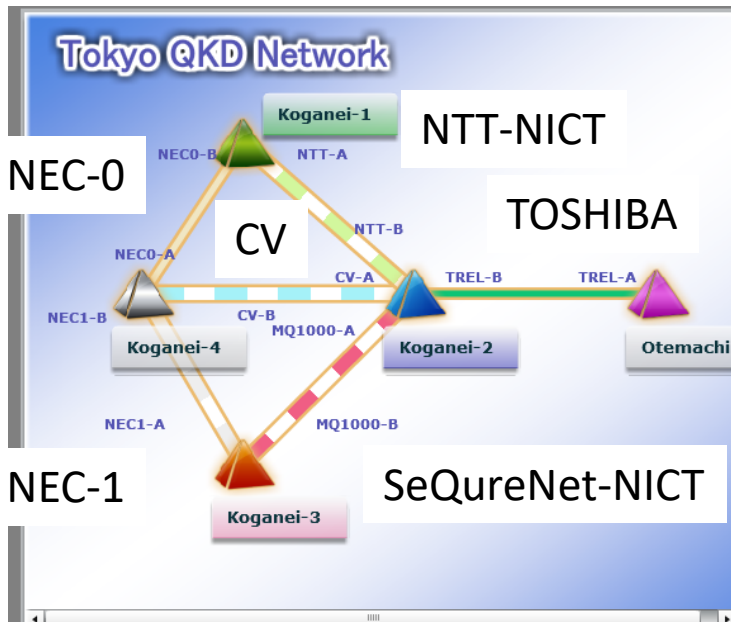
Tokyo QKD Network

Koganei-1

NTT-NICT

NEC-0

NEC0-B

NTT-A

TOSHIBA

CV

NTT-B

NEC0-A

CV-A

TREL-B

TREL-A

NEC1-B

CV-B

MQ1000-A

Koganei-4

Koganei-2

Otemachi

NEC1-A

MQ1000-B

NEC-1

SeQureNet-NICT

Koganei-3